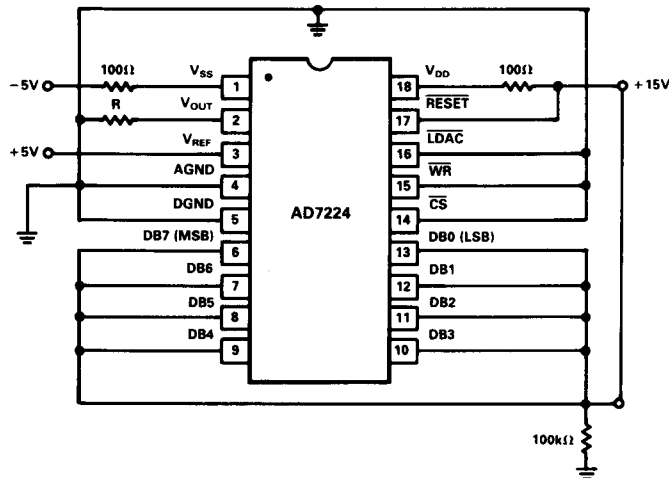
–5V
100Ω
R
+5V
$V_{SS}$
$V_{OUT}$
$V_{REF}$
AGND
DGND
DB7 (MSB)
DB6
DB5
DB4
1
2
3
4
5
6
7
8
9
AD7224
18
17
16
15
14
13
12
11
10
$V_{DD}$
$\overline{RESET}$
$\overline{LDAC}$
$\overline{WR}$
$\overline{CS}$
DB0 (LSB)
DB1
DB2
DB3
100Ω
+15V
100kΩ